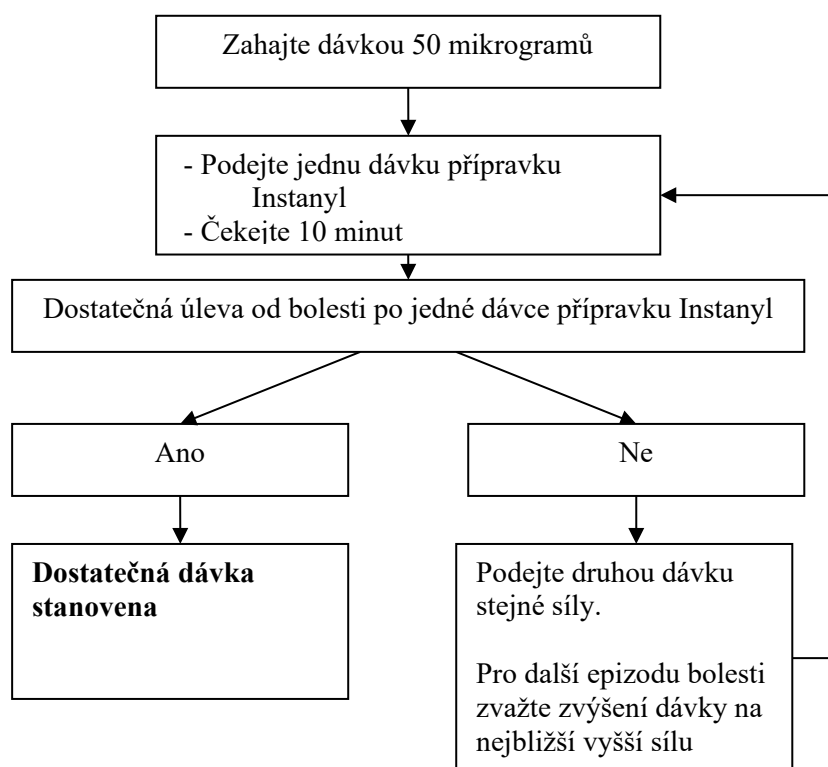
Zahajte dávkou 50 mikrogramů

- Podejte jednu dávku přípravku Instanyl
- Čekejte 10 minut

Dostatečná úleva od bolesti po jedné dávce přípravku Instanyl

Ano

Ne

**Dostatečná dávka stanovena**

Podejte druhou dávku stejné síly.

Pro další epizodu bolesti zvažte zvýšení dávky na nejbližší vyšší sílu